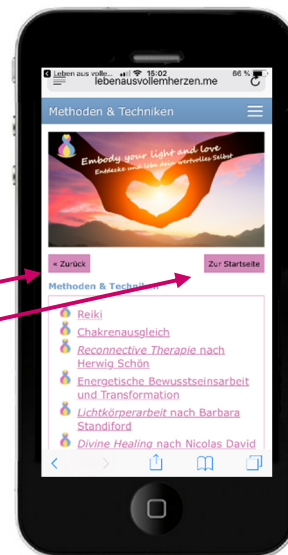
Leben aus volle... 15:02 66 %
lebenausvollemherzen.me

Methoden & Techniken

Embody your light and love
Entdecke und lebe dein wertvolles Selbst

« Zurück

Zur Startseite

Methoden & Techniken

Reiki
Chakrenausgleich
Reconnective Therapie nach Herwig Schön
Energetische Bewusstseinsarbeit und Transformation
Lichtkörperarbeit nach Barbara Standiford
Divine Healing nach Nicolas David